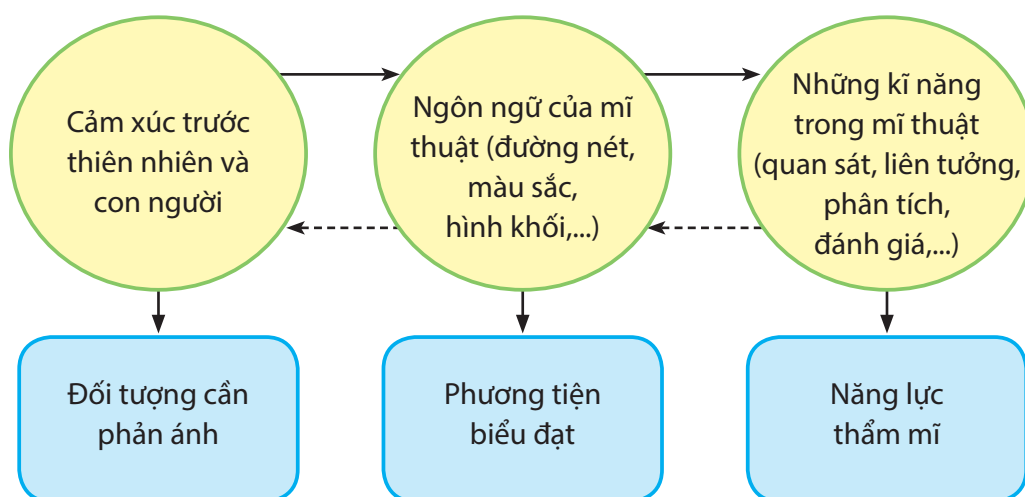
Cảm xúc trước thiên nhiên và con người

Ngôn ngữ của mĩ thuật (đường nét, màu sắc, hình khối,...)

Những kĩ năng trong mĩ thuật (quan sát, liên tưởng, phân tích, đánh giá,...)

Đối tượng cần phản ánh

Phương tiện biểu đạt

Năng lực thẩm mĩ